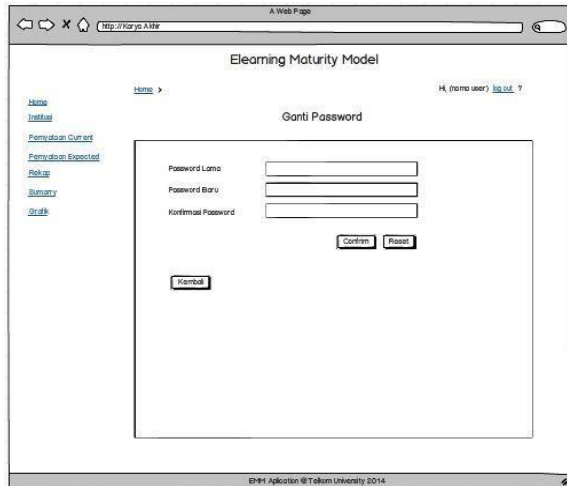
A Web Page

http://Karya Akhir

Elearning Maturity Model

Home >

Hi, (nama user) log out ?

Home
Institusi
Pernyataan Current
Pernyataan Expected
Rekap
Sumarry
Grafik

Ganti Password

Password Lama
Password Baru
Konfirmasi Password

Confirm
Reset

Kembali

EMM Aplication @Telkom University 2014